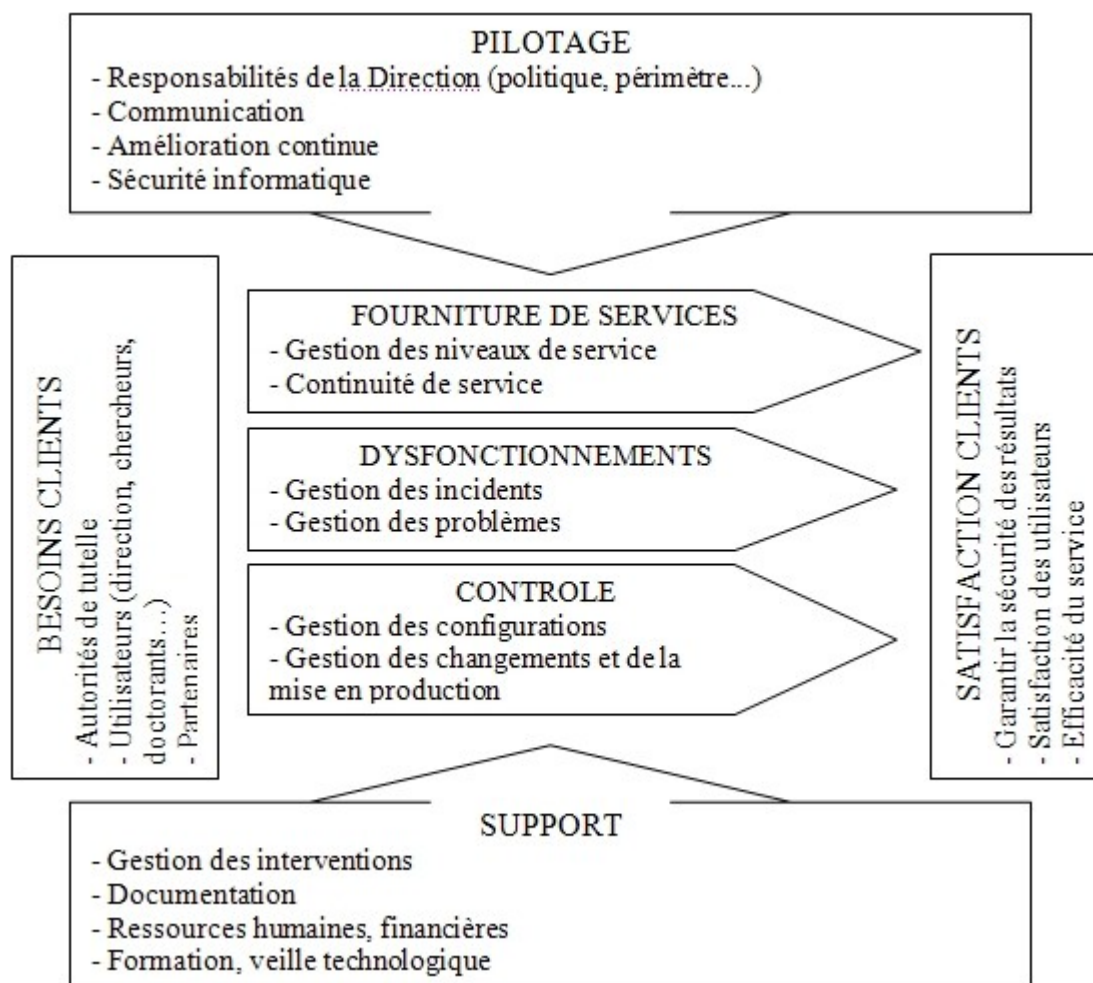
PILOTAGE
- Responsabilités de la Direction (politique, périmètre...)
- Communication
- Amélioration continue
- Sécurité informatique

BESOINS CLIENTS
- Autorités de tutelle
- Utilisateurs (direction, chercheurs, doctorants…)
- Partenaires

FOURNITURE DE SERVICES
- Gestion des niveaux de service
- Continuité de service

DYSFONCTIONNEMENTS
- Gestion des incidents
- Gestion des problèmes

CONTROLE
- Gestion des configurations
- Gestion des changements et de la mise en production

SATISFACTION CLIENTS
- Garantir la sécurité des résultats
- Satisfaction des utilisateurs
- Efficacité du service

SUPPORT
- Gestion des interventions
- Documentation
- Ressources humaines, financières
- Formation, veille technologique